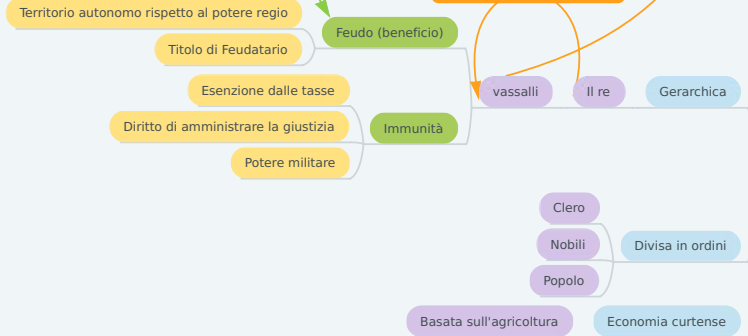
Territorio autonomo rispetto al potere regio

Titolo di Feudatario

Feudo (beneficio)

Esenzione dalle tasse

Diritto di amministrare la giustizia

Potere militare

Immunità

vassalli

Il re

Gerarchica

Clero

Nobili

Popolo

Divisa in ordini

Basata sull'agricoltura

Economia curtense